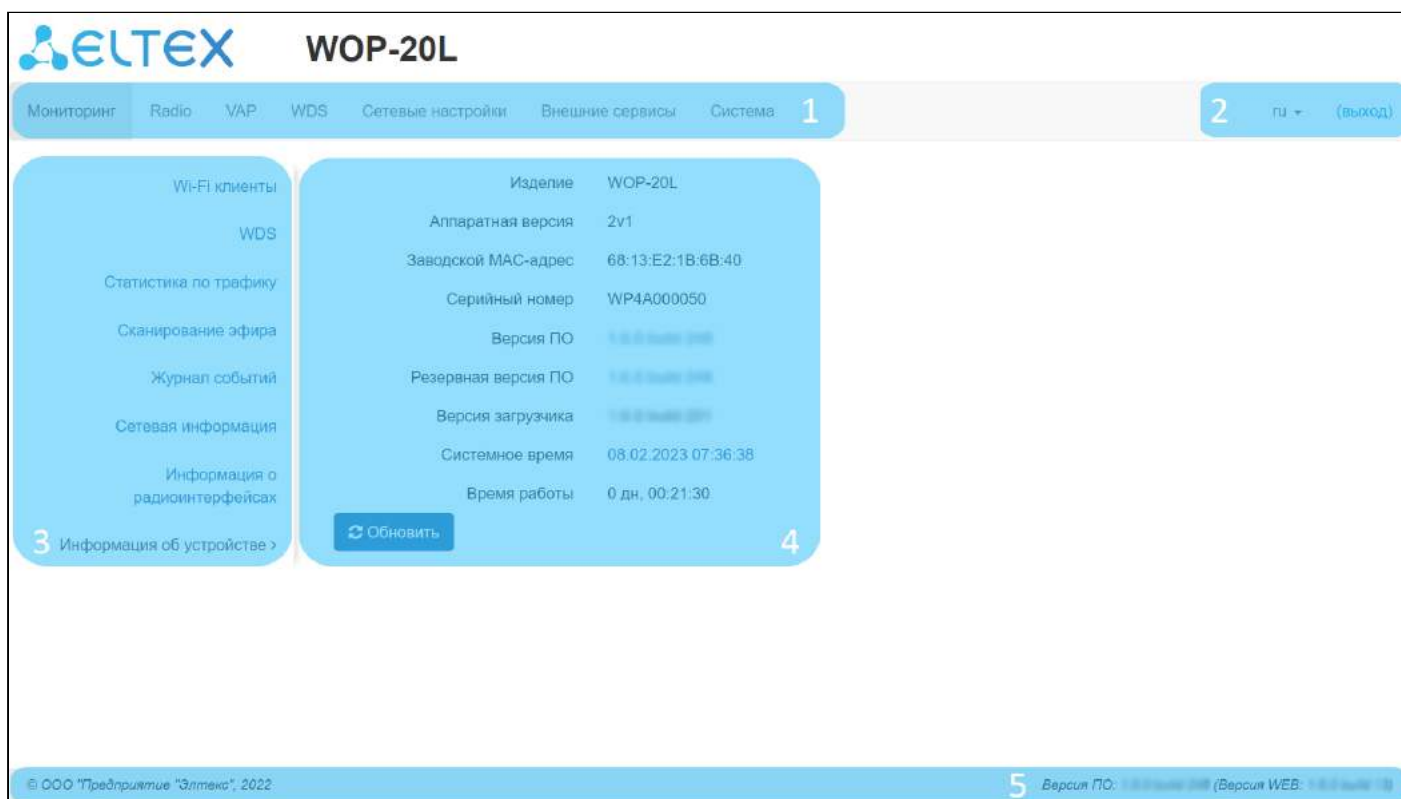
ELTEX WOP-20L

Мониторинг Radio VAP WDS Сетевые настройки Внешние сервисы Система 1

2 ru (выход)

Wi-Fi клиенты
WDS
Статистика по трафику
Сканирование эфира
Журнал событий
Сетевая информация
Информация о радиоинтерфейсах
3 Информация об устройстве ›

| | |
|---|---|
| Изделие | WOP-20L |
| Аппаратная версия | 2v1 |
| Заводской MAC-адрес | 68:13:E2:1B:6B:40 |
| Серийный номер | WP4A000050 |
| Версия ПО | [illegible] |
| Резервная версия ПО | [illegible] |
| Версия загрузчика | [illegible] |
| Системное время | 08.02.2023 07:36:38 |
| Время работы | 0 дн, 00:21:30 |

Обновить 4

© ООО "Предприятие "Элтекс", 2022

5 Версия ПО: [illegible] (Версия WEB: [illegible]